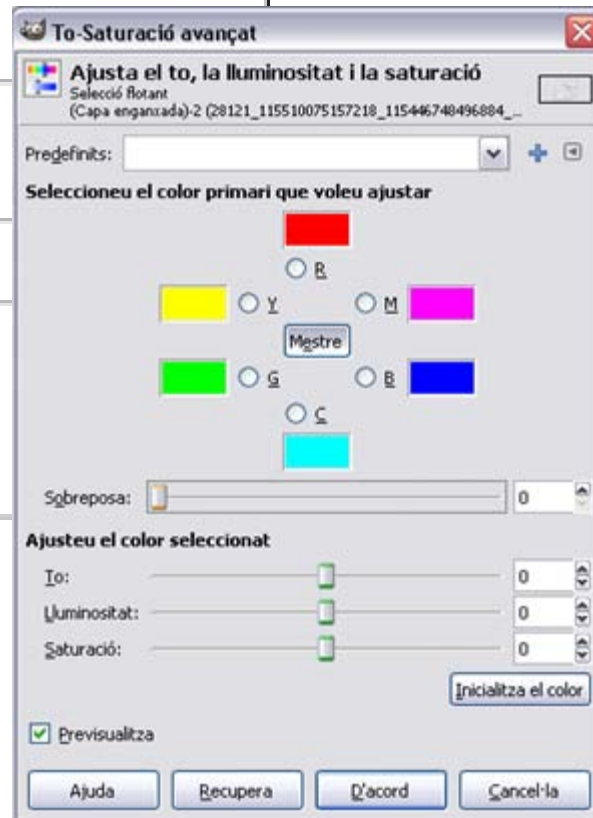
To-Saturació avançat

Ajusta el to, la lluminositat i la saturació
Selecció flotant
(Capa enganxada)-2 (28121_115510075157218_115446748496884_...

Predefinits:

Seleccioneu el color primari que voleu ajustar

R

Y

M

Mestre

G

B

C

Sobreposa: 0

Ajusteu el color seleccionat

To: 0

Lluminositat: 0

Saturació: 0

Inicialitza el color

Previsualitza

Ajuda

Recupera

D'acord

Cancel·la